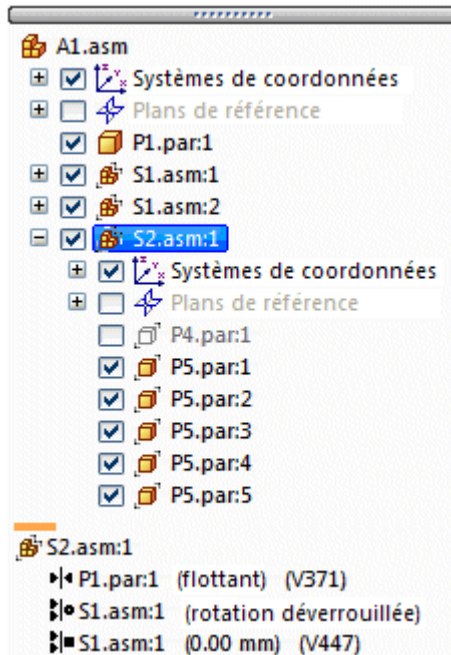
A1.asm
Systèmes de coordonnées
Plans de référence
P1.par:1
S1.asm:1
S1.asm:2
S2.asm:1
Systèmes de coordonnées
Plans de référence
P4.par:1
P5.par:1
P5.par:2
P5.par:3
P5.par:4
P5.par:5

S2.asm:1
P1.par:1 (flottant) (V371)
S1.asm:1 (rotation déverrouillée)
S1.asm:1 (0.00 mm) (V447)